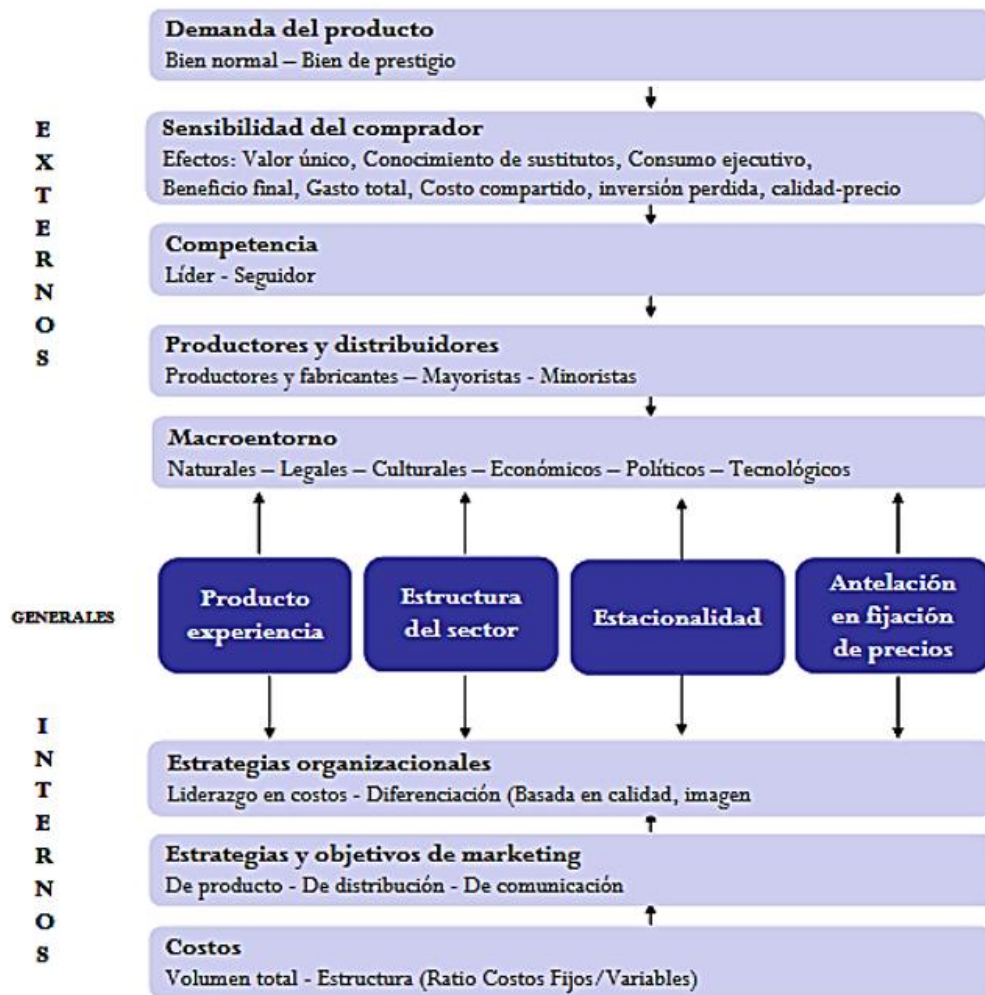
EXTERNOS

Demanda del producto
Bien normal – Bien de prestigio

Sensibilidad del comprador
Efectos: Valor único, Conocimiento de sustitutos, Consumo ejecutivo, Beneficio final, Gasto total, Costo compartido, inversión perdida, calidad-precio

Competencia
Líder - Seguidor

Productores y distribuidores
Productores y fabricantes – Mayoristas - Minoristas

Macroentorno
Naturales – Legales – Culturales – Económicos – Políticos – Tecnológicos

GENERALES

Producto experiencia

Estructura del sector

Estacionalidad

Antelación en fijación de precios

INTERNOS

Estrategias organizacionales
Liderazgo en costos - Diferenciación (Basada en calidad, imagen

Estrategias y objetivos de marketing
De producto - De distribución - De comunicación

Costos
Volumen total - Estructura (Ratio Costos Fijos/Variables)